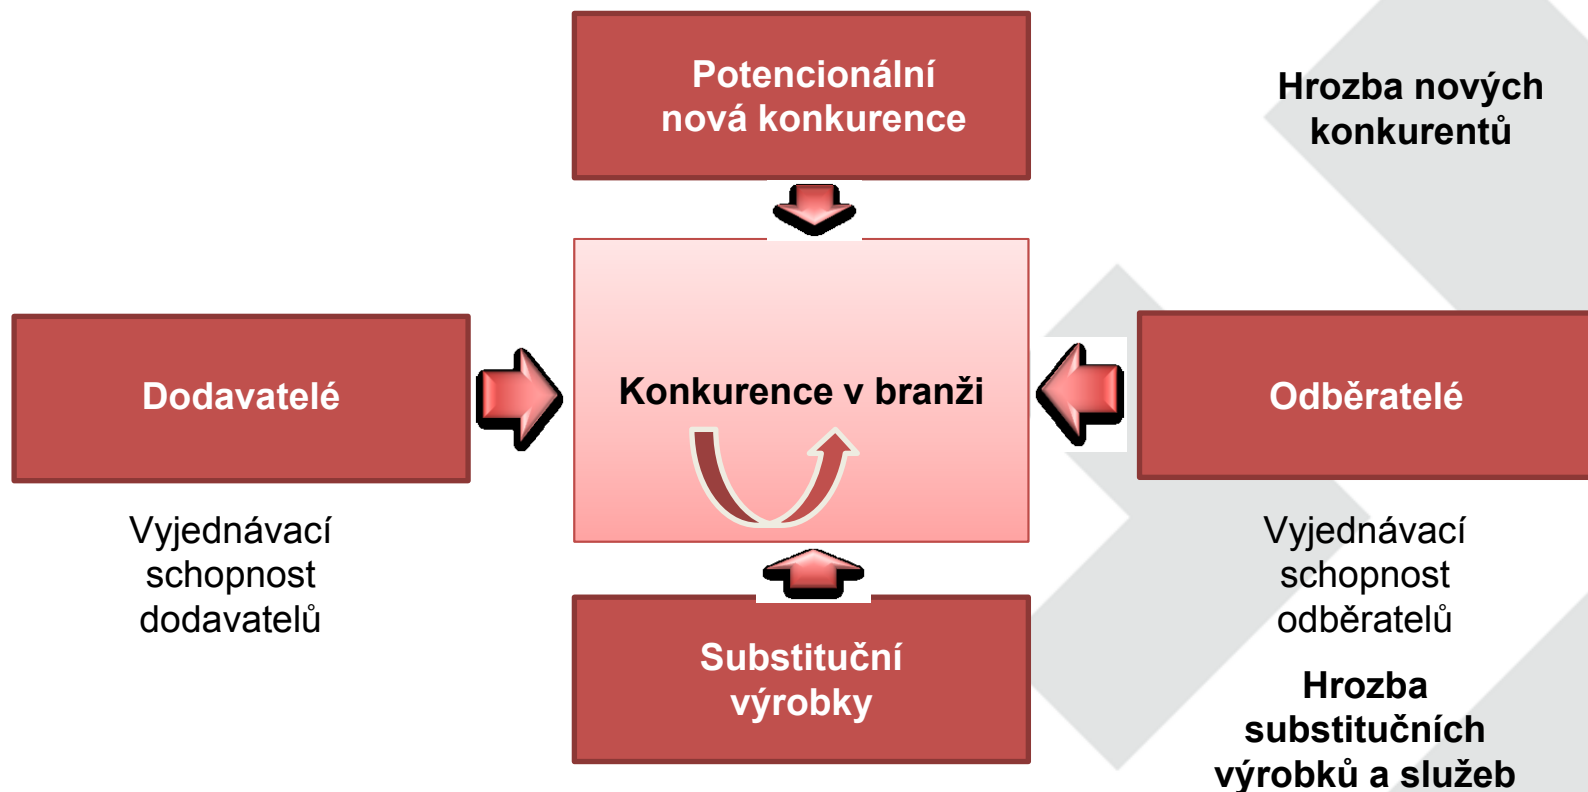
Potencionální nová konkurence

Hrozba nových konkurentů

Dodavatelé

Konkurence v branži

Odběratelé

Vyjednávací schopnost dodavatelů

Vyjednávací schopnost odběratelů

Substituční výrobky

Hrozba substitučních výrobků a služeb